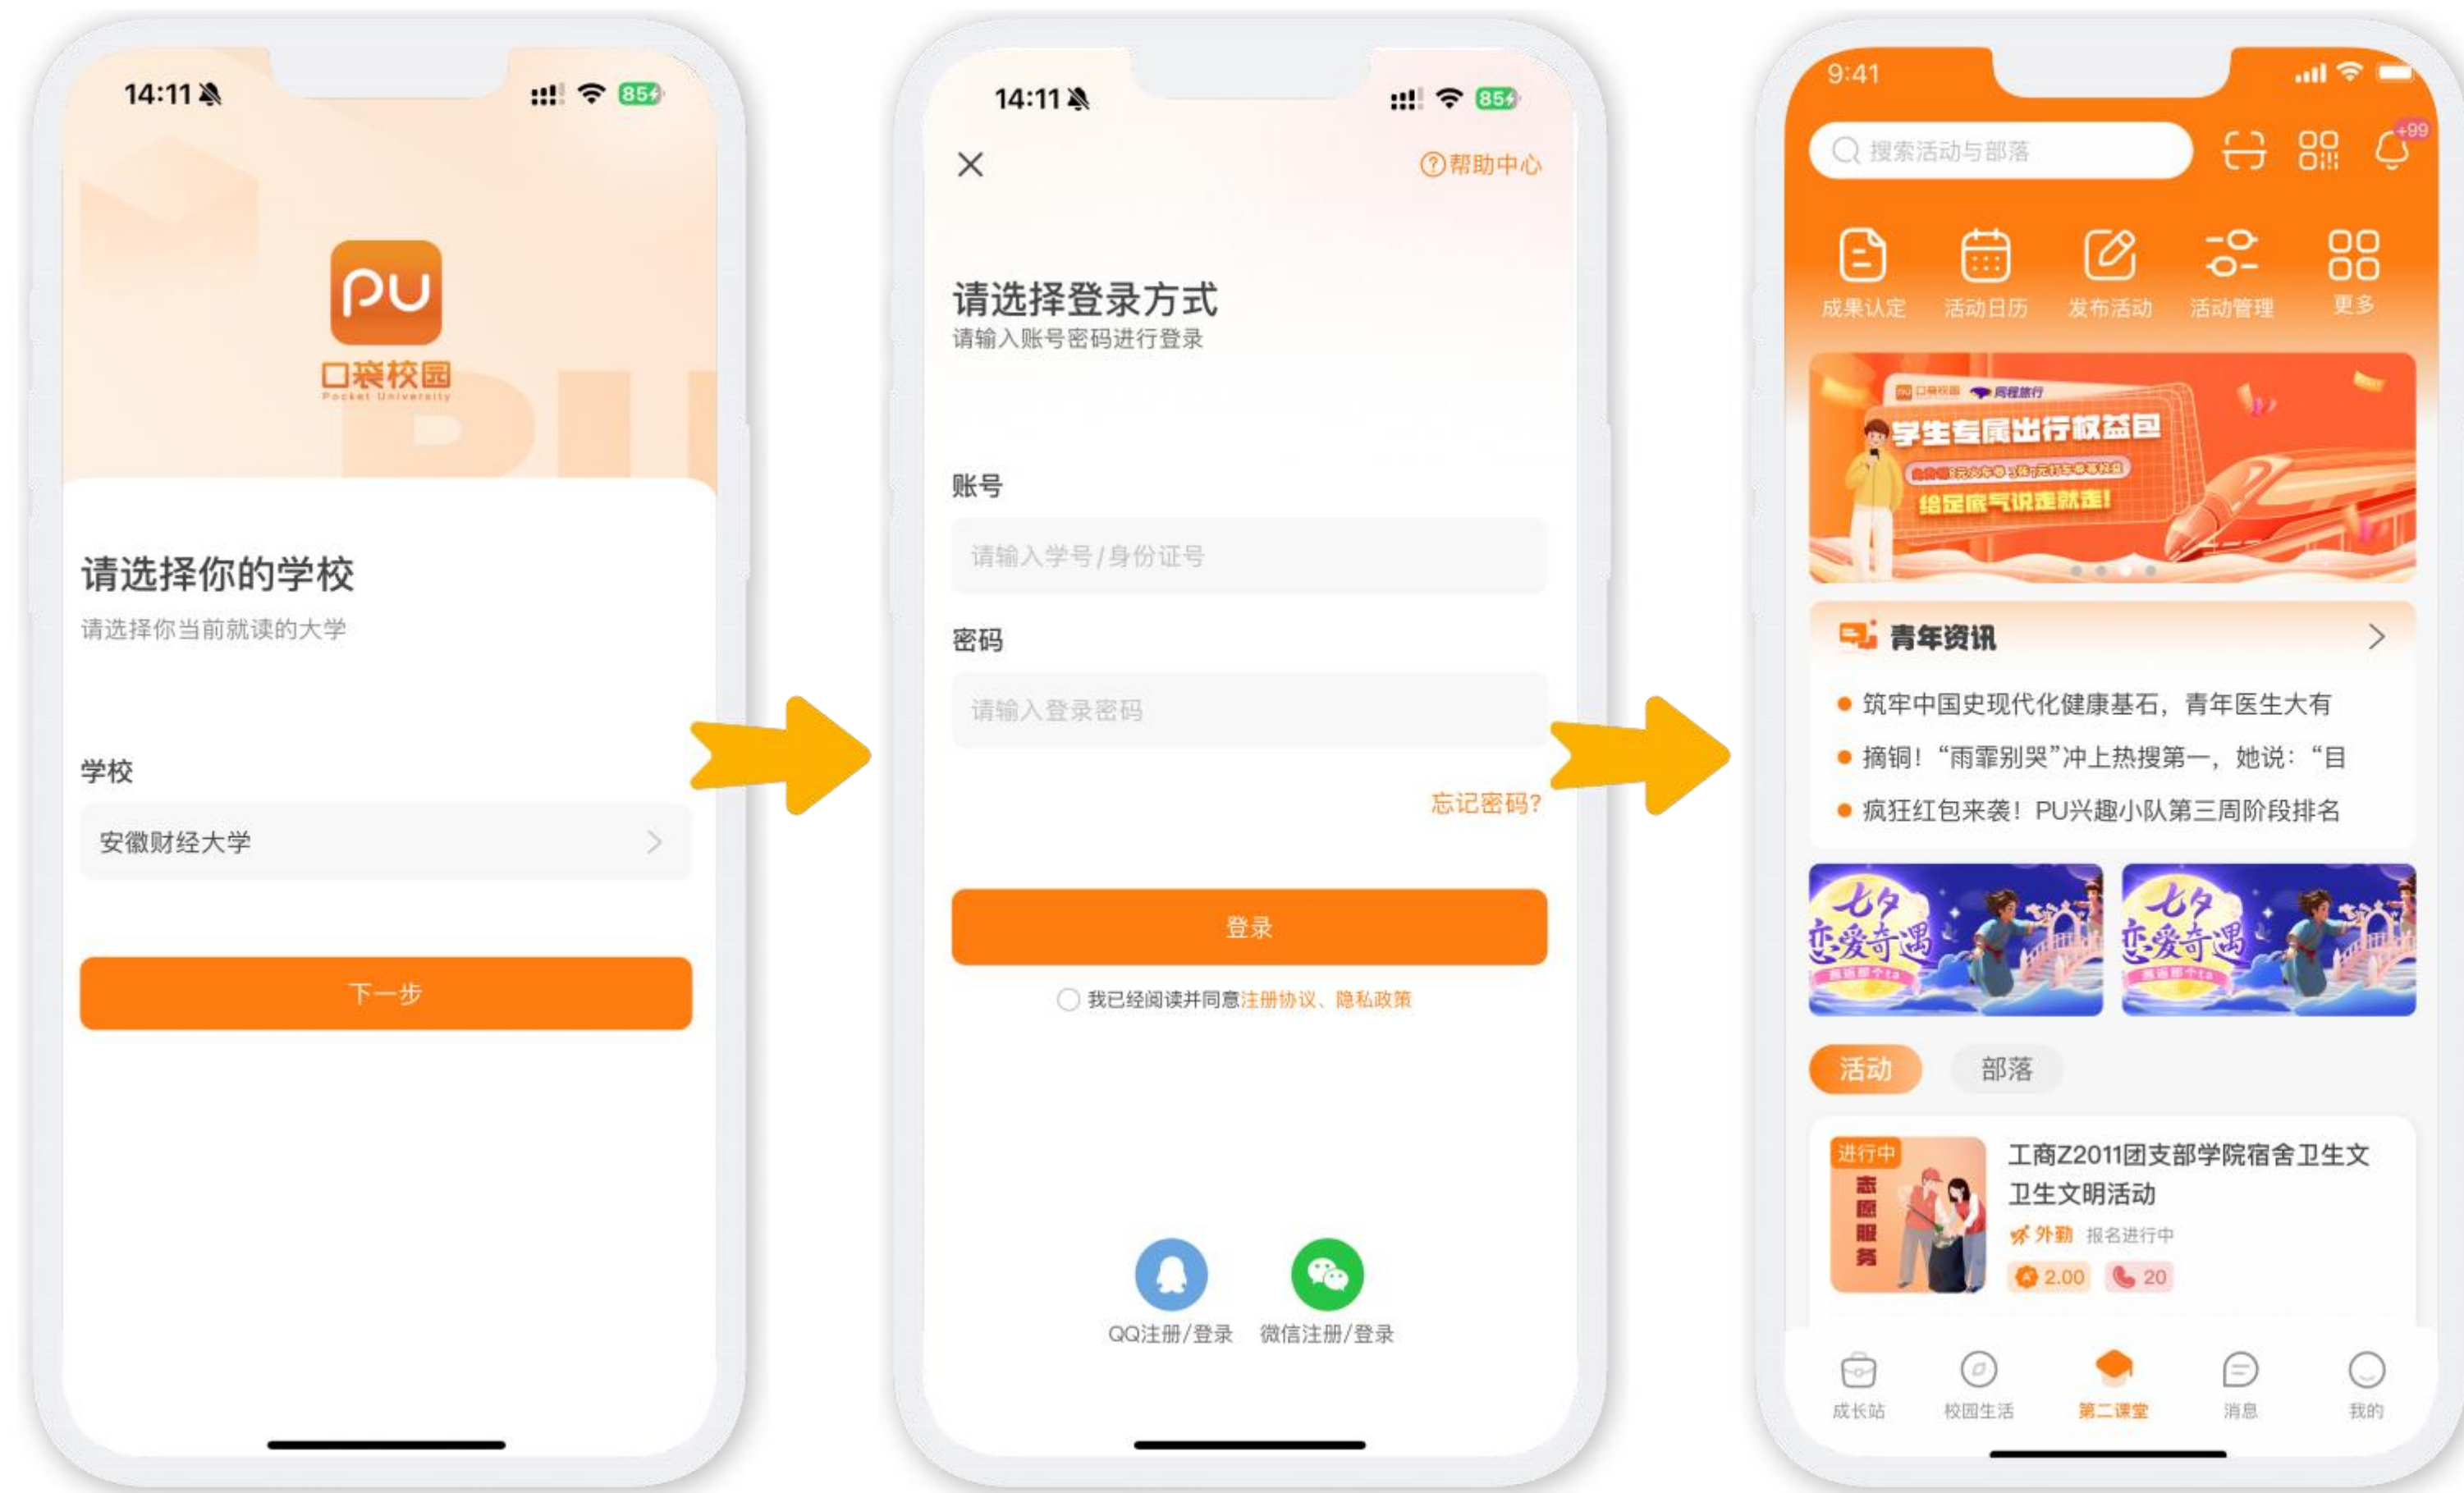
14:11 854

PU
口袋校园
Pocket University

请选择你的学校
请选择你当前就读的大学

学校
安徽财经大学

下一步

14:11 854

帮助中心

请选择登录方式
请输入账号密码进行登录

账号
请输入学号/身份证号

密码
请输入登录密码

忘记密码?

登录

我已经阅读并同意注册协议、隐私政策

QQ注册/登录 微信注册/登录

9:41

搜索活动与部落

+99

成果认定 活动日历 发布活动 活动管理 更多

口袋校园 同程旅行
学生专属出行权益包
给足底气说走就走!

青年资讯
筑牢中国史现代化健康基石，青年医生大有
摘铜！“雨霏别哭”冲上热搜第一，她说：“目
疯狂红包来袭！PU兴趣小队第三周阶段排名

七夕恋爱奇遇
七夕恋爱奇遇

活动 部落

进行中
志愿服务
工商Z2011团支部学院宿舍卫生文卫生文明活动
外勤 报名进行中
2.00 20

成长站 校园生活 第二课堂 消息 我的